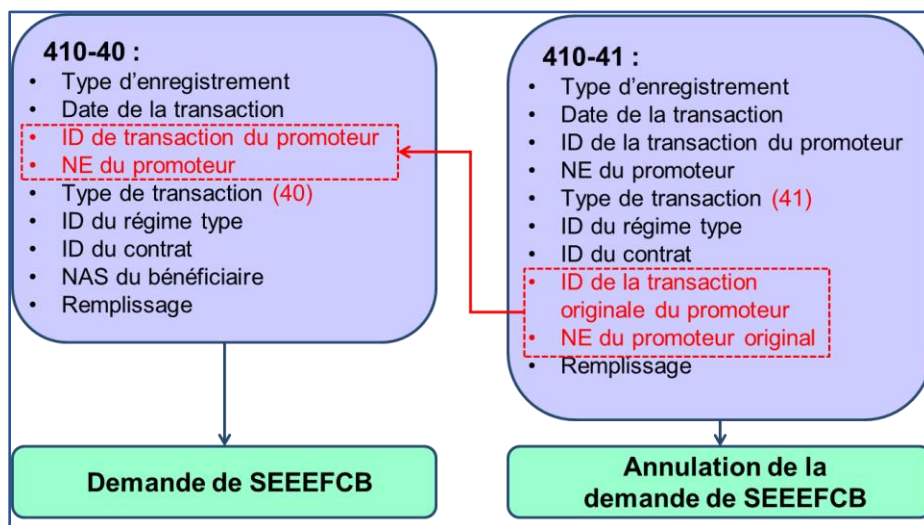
410-40 :

- Type d’enregistrement
- Date de la transaction
- ID de transaction du promoteur
- NE du promoteur
- Type de transaction (40)
- ID du régime type
- ID du contrat
- NAS du bénéficiaire
- Remplissage

Demande de SEEEFCB

410-41 :

- Type d’enregistrement
- Date de la transaction
- ID de la transaction du promoteur
- NE du promoteur
- Type de transaction (41)
- ID du régime type
- ID du contrat
- ID de la transaction originale du promoteur
- NE du promoteur original
- Remplissage

Annulation de la demande de SEEEFCB